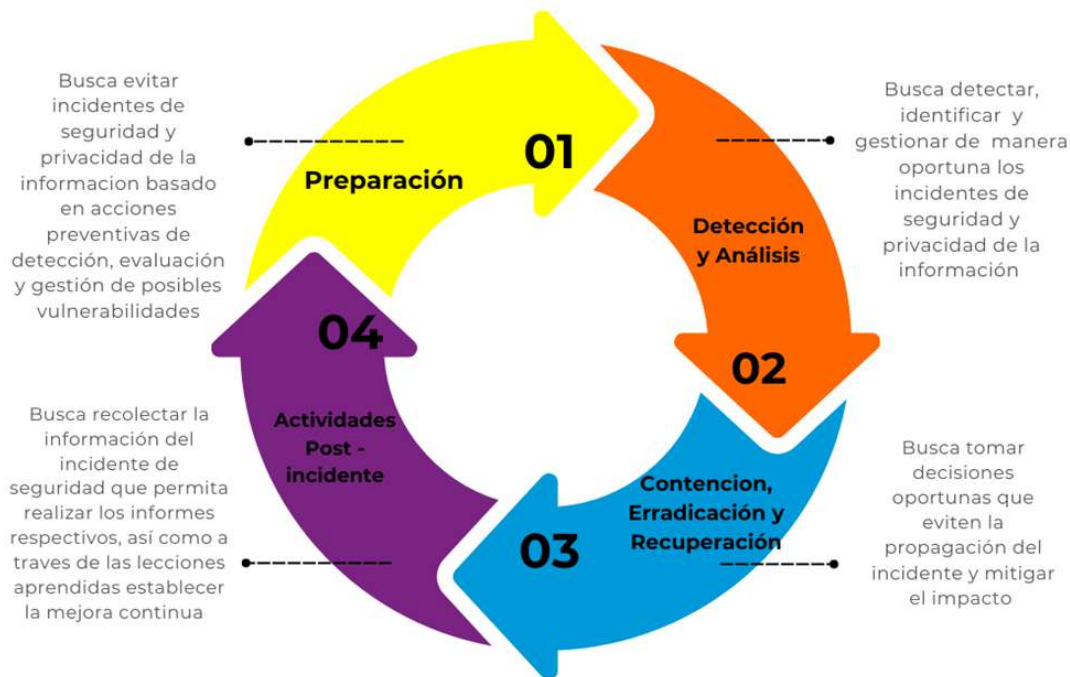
Busca evitar incidentes de seguridad y privacidad de la informacion basado en acciones preventivas de detección, evaluación y gestión de posibles vulnerabilidades

01

Preparación

Busca detectar, identificar y gestionar de manera oportuna los incidentes de seguridad y privacidad de la información

Detección y Análisis

02

04

Actividades Post - incidente

Busca recolectar la información del incidente de seguridad que permita realizar los informes respectivos, así como a traves de las lecciones aprendidas establecer la mejora continua

Contencion, Erradicación y Recuperación

03

Busca tomar decisiones oportunas que eviten la propagación del incidente y mitigar el impacto